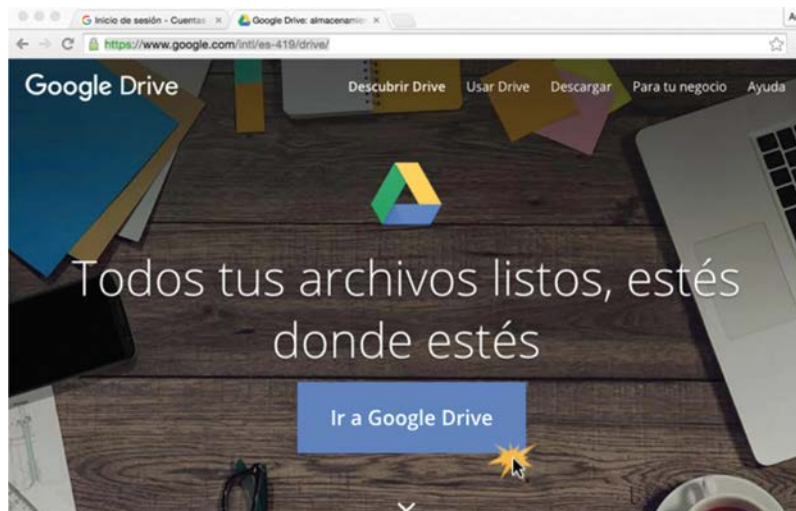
G Inicio de sesión - Cuentas ×

Google Drive: almacenamie ×

A

https://www.google.com/intl/es-419/drive/

Google Drive

Descubrir Drive Usar Drive Descargar Para tu negocio Ayuda

Todos tus archivos listos, estés donde estés

Ir a Google Drive